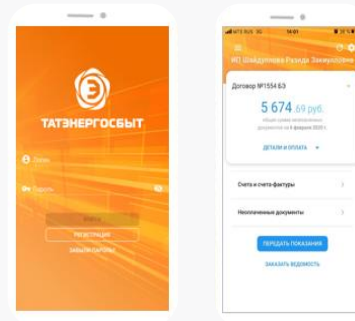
ТАТЭНЕРГОСБЫТ

Логин

Пароль

Войти

РЕГИСТРАЦИЯ

ЗАБЫЛИ ПАРОЛЬ?

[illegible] 14:01 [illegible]

ИП Шамдунова Разиде Закировна

Договор №1554 БЗ

5 674 ,69 руб.

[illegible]

ДЕТАЛИ И ОПЛАТА

Счета и счета-фактуры

Неоплаченные документы

ПЕРЕДАТЬ ПОКАЗАНИЯ

ЗАКАЗАТЬ ВЕДОМОСТЬ